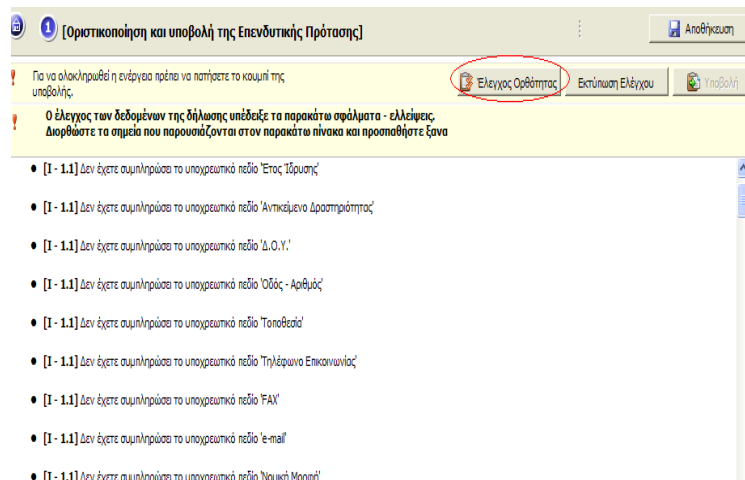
1 [Οριστικοποίηση και υποβολή της Επενδυτικής Πρότασης]

Αποθήκευση

Για να ολοκληρωθεί η ενέργεια πρέπει να πατήσετε το κουμπί της υποβολής.

Έλεγχος Ορθότητας

Εκτύπωση Ελέγχου

Υποβολή

Ο έλεγχος των δεδομένων της δήλωσης υπέδειξε τα παρακάτω σφάλματα - ελλείψεις. Διορθώστε τα σημεία που παρουσιάζονται στον παρακάτω πίνακα και προσπαθήστε ξανα

• [I - 1.1] Δεν έχετε συμπληρώσει το υποχρεωτικό πεδίο 'Έτος Ίδρυσης'

• [I - 1.1] Δεν έχετε συμπληρώσει το υποχρεωτικό πεδίο 'Αντικείμενο Δραστηριότητας'

• [I - 1.1] Δεν έχετε συμπληρώσει το υποχρεωτικό πεδίο 'Δ.Ο.Υ.'

• [I - 1.1] Δεν έχετε συμπληρώσει το υποχρεωτικό πεδίο 'Οδός - Αριθμός'

• [I - 1.1] Δεν έχετε συμπληρώσει το υποχρεωτικό πεδίο 'Τοποθεσία'

• [I - 1.1] Δεν έχετε συμπληρώσει το υποχρεωτικό πεδίο 'Τηλέφωνο Επικοινωνίας'

• [I - 1.1] Δεν έχετε συμπληρώσει το υποχρεωτικό πεδίο 'FAX'

• [I - 1.1] Δεν έχετε συμπληρώσει το υποχρεωτικό πεδίο 'e-mail'

• [I - 1.1] Δεν έχετε συμπληρώσει το υποχρεωτικό πεδίο 'Νομική Μορφή'